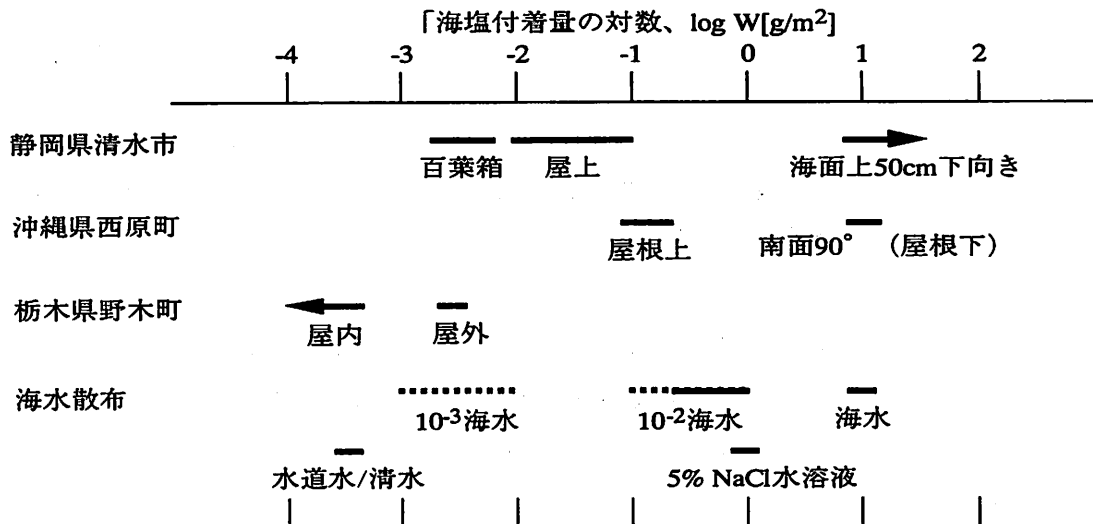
「海塩付着量の対数、log W[g/m$^2$]

-4 -3 -2 -1 0 1 2

静岡県清水市

百葉箱 屋上 海面上50cm下向き

沖縄県西原町

屋根上 南面90° (屋根下)

栃木県野木町

屋内 屋外

海水散布

$10^{-3}$海水 $10^{-2}$海水 海水

水道水/清水 5% NaCl水溶液